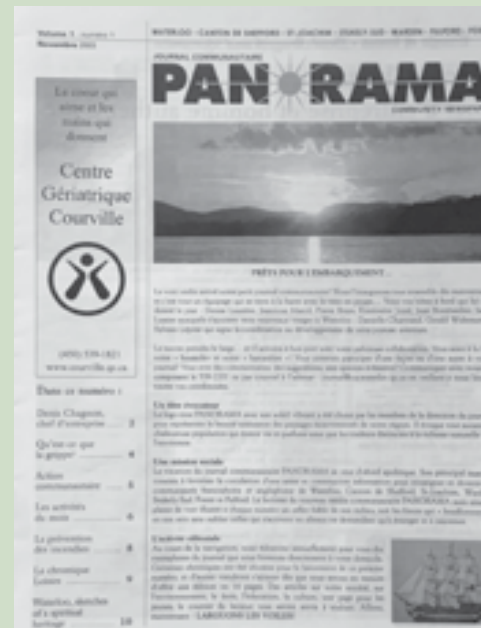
Volume 1, numéro 1
Novembre 2002

WATERLOO · CANTON DE SHEFFORD · ST-JOACHIM · STUKELY-SUD · WARDEN · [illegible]

JOURNAL COMMUNAUTAIRE
PANORAMA
COMMUNITY NEWSPAPER

Le coeur qui aime et les mains qui donnent

Centre Gériatrique Courville

(450) 539-1821
www.courville.qc.ca

Dans ce numéro :

Denis Chagnon, chef d'entreprise ... 3

Qu'est-ce que la grippe? ... 4

Action communautaire ... 5

Les activités du mois ... 6

La prévention des incendies ... 8

La chronique Loisirs ... 9

Histoires, sketches et spiritual heritage ... 10

PRÊTS POUR L'EMBARQUEMENT...

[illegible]

Un lien rassurant
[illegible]

Une mission sociale
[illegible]

L'action collective
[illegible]